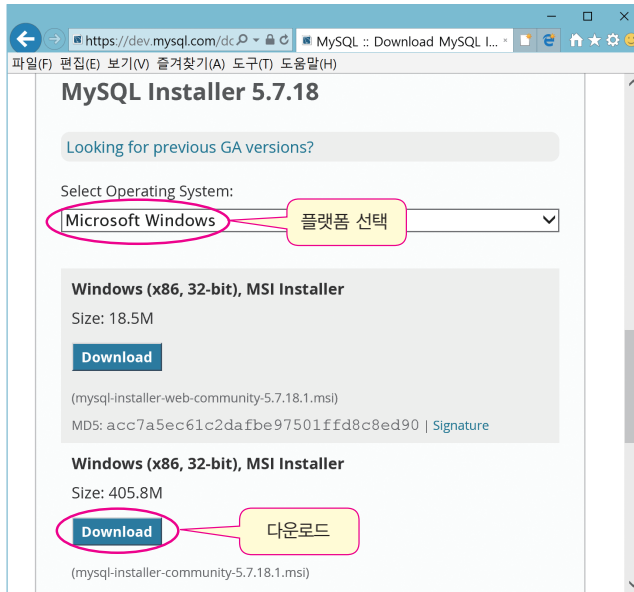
https://dev.mysql.com/dc
MySQL :: Download MySQL I...
파일(F) 편집(E) 보기(V) 즐겨찾기(A) 도구(T) 도움말(H)

MySQL Installer 5.7.18

Looking for previous GA versions?

Select Operating System:
Microsoft Windows
플랫폼 선택

Windows (x86, 32-bit), MSI Installer
Size: 18.5M
Download
(mysql-installer-web-community-5.7.18.1.msi)
MD5: acc7a5ec61c2dafbe97501ffd8c8ed90 | Signature

Windows (x86, 32-bit), MSI Installer
Size: 405.8M
Download
다운로드
(mysql-installer-community-5.7.18.1.msi)